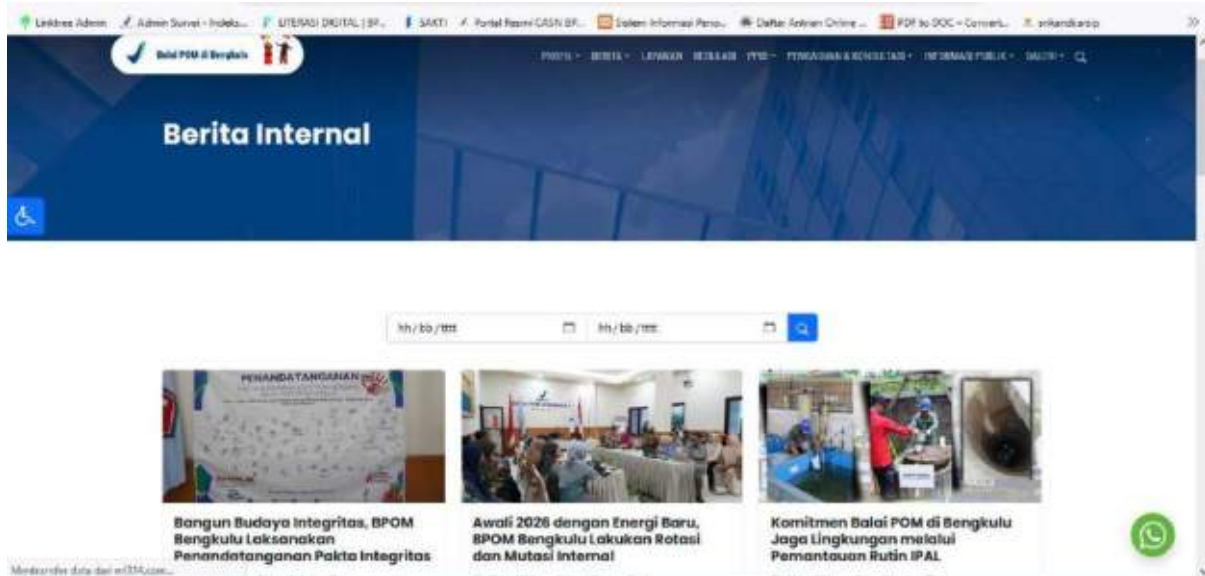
Linktree Admin | Admin Survei - Indeks... | LITERASI DIGITAL | BP... | SAKTI | Portal Resmi CASN BP... | Sistem Informasi Pers... | Daftar Antrian Online ... | PDF to DOC – Convert... | srikandi.arsip

Balai POM di Bengkulu

PROFIL · BERITA · LAYANAN REGULASI PPID · PENGADUAN & KONSULTASI · INFORMASI PUBLIK · GALERI ·

Berita Internal

hh/bb/tttt | hh/bb/tttt

PENANDATANGANAN

Bangun Budaya Integritas, BPOM Bengkulu Laksanakan Penandatanganan Pakta Integritas

Awali 2026 dengan Energi Baru, BPOM Bengkulu Lakukan Rotasi dan Mutasi Internal

Komitmen Balai POM di Bengkulu Jaga Lingkungan melalui Pemantauan Rutin IPAL

Menunggu data dari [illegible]...